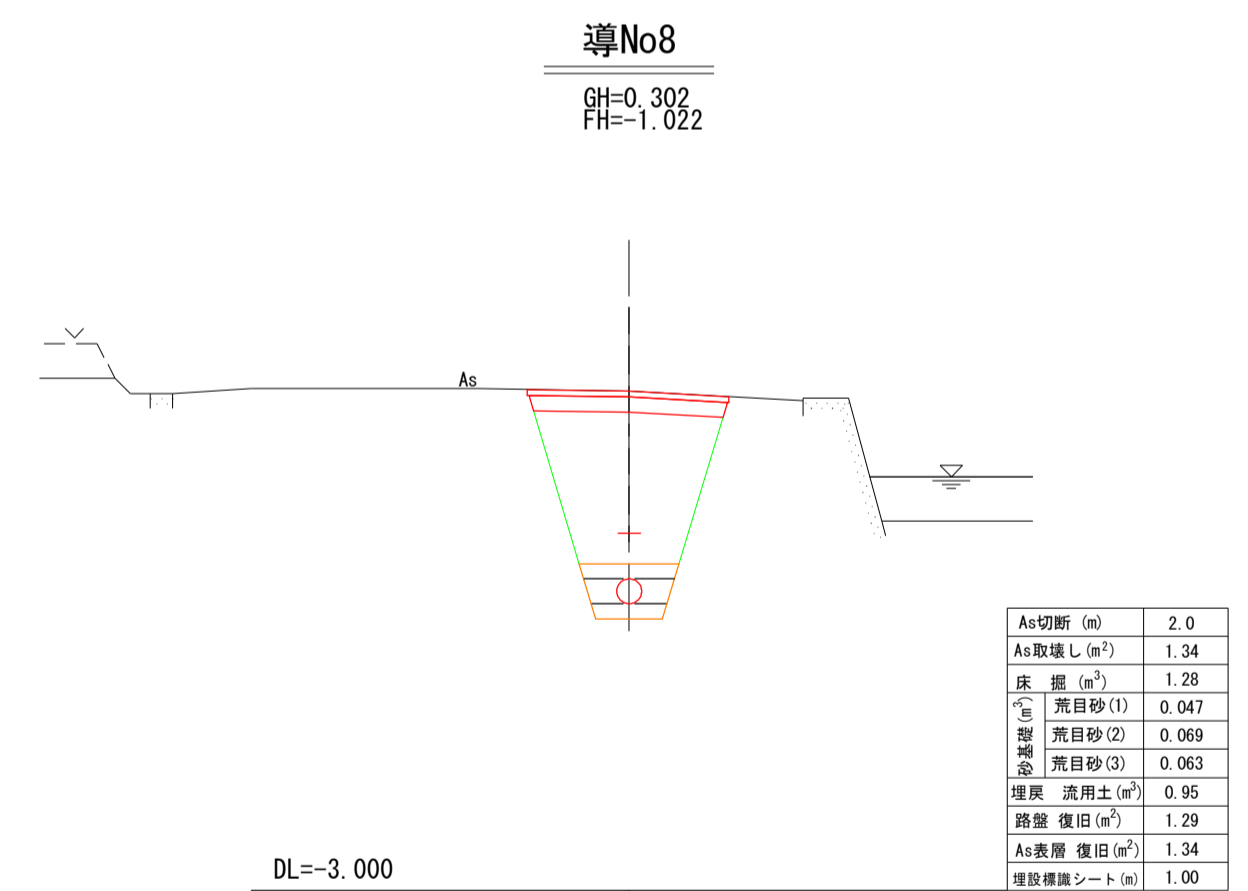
導No8

GH=0.302
FH=-1.022

As

DL=-3.000

| As切断 (m) | | 2.0 |
|---|---|---|
| As取壊し($m^2$) | | 1.34 |
| 床 掘 ($m^3$) | | 1.28 |
| 砂基礎($m^3$) | 荒目砂(1) | 0.047 |
| | 荒目砂(2) | 0.069 |
| | 荒目砂(3) | 0.063 |
| 埋戻 流用土($m^3$) | | 0.95 |
| 路盤 復旧($m^2$) | | 1.29 |
| As表層 復旧($m^2$) | | 1.34 |
| 埋設標識シート(m) | | 1.00 |